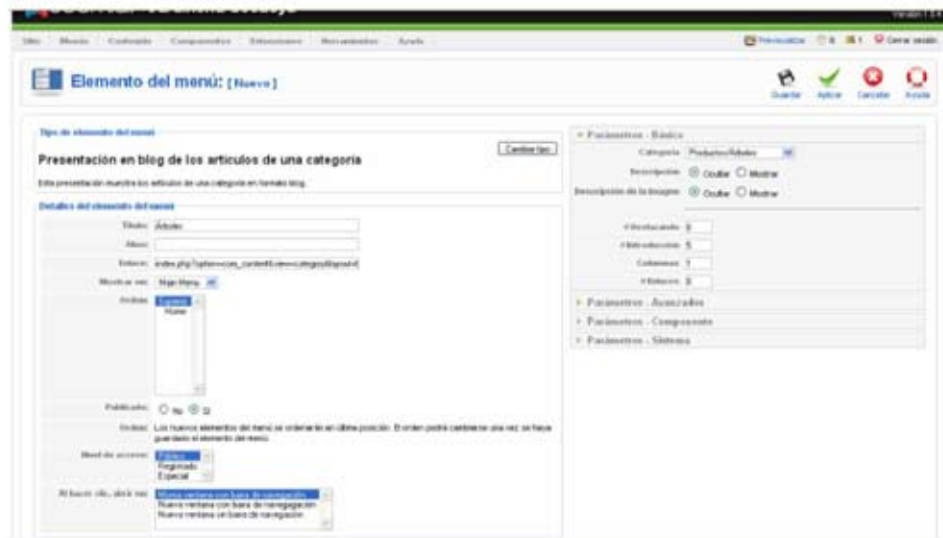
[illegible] Versión 1.5

Sitio Menús Contenido Componentes Extensiones Herramientas Ayuda

Previsualizar 0 1 Cerrar sesión

Elemento del menú: [Nuevo]

Guardar Aplicar Cancelar Ayuda

Tipo de elemento del menú

Presentación en blog de los artículos de una categoría

Cambiar tipo

Esta presentación muestra los artículos de una categoría en formato blog.

Detalles del elemento del menú

Título: Árboles

Alias:

Enlace: index.php?option=com_content&view=category&layout=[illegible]

Mostrar en: Main Menu

Padre: Superior
Home

Publicado: No Sí

Orden: Los nuevos elementos del menú se ordenarán en última posición. El orden podrá cambiarse una vez se haya guardado el elemento del menú.

Nivel de acceso: Público
Registrado
Especial

Al hacer clic, abrir en: Nueva ventana con barra de navegación
Nueva ventana con barra de navegación
Nueva ventana sin barra de navegación

Parámetros - Básico

Categoría: Productos/Árboles

Descripción: Ocultar Mostrar

Descripción de la imagen: Ocultar Mostrar

#Destacados 0

#Introducción 5

Columnas 1

#Enlaces 0

Parámetros - Avanzados

Parámetros - Componente

Parámetros - Sistema